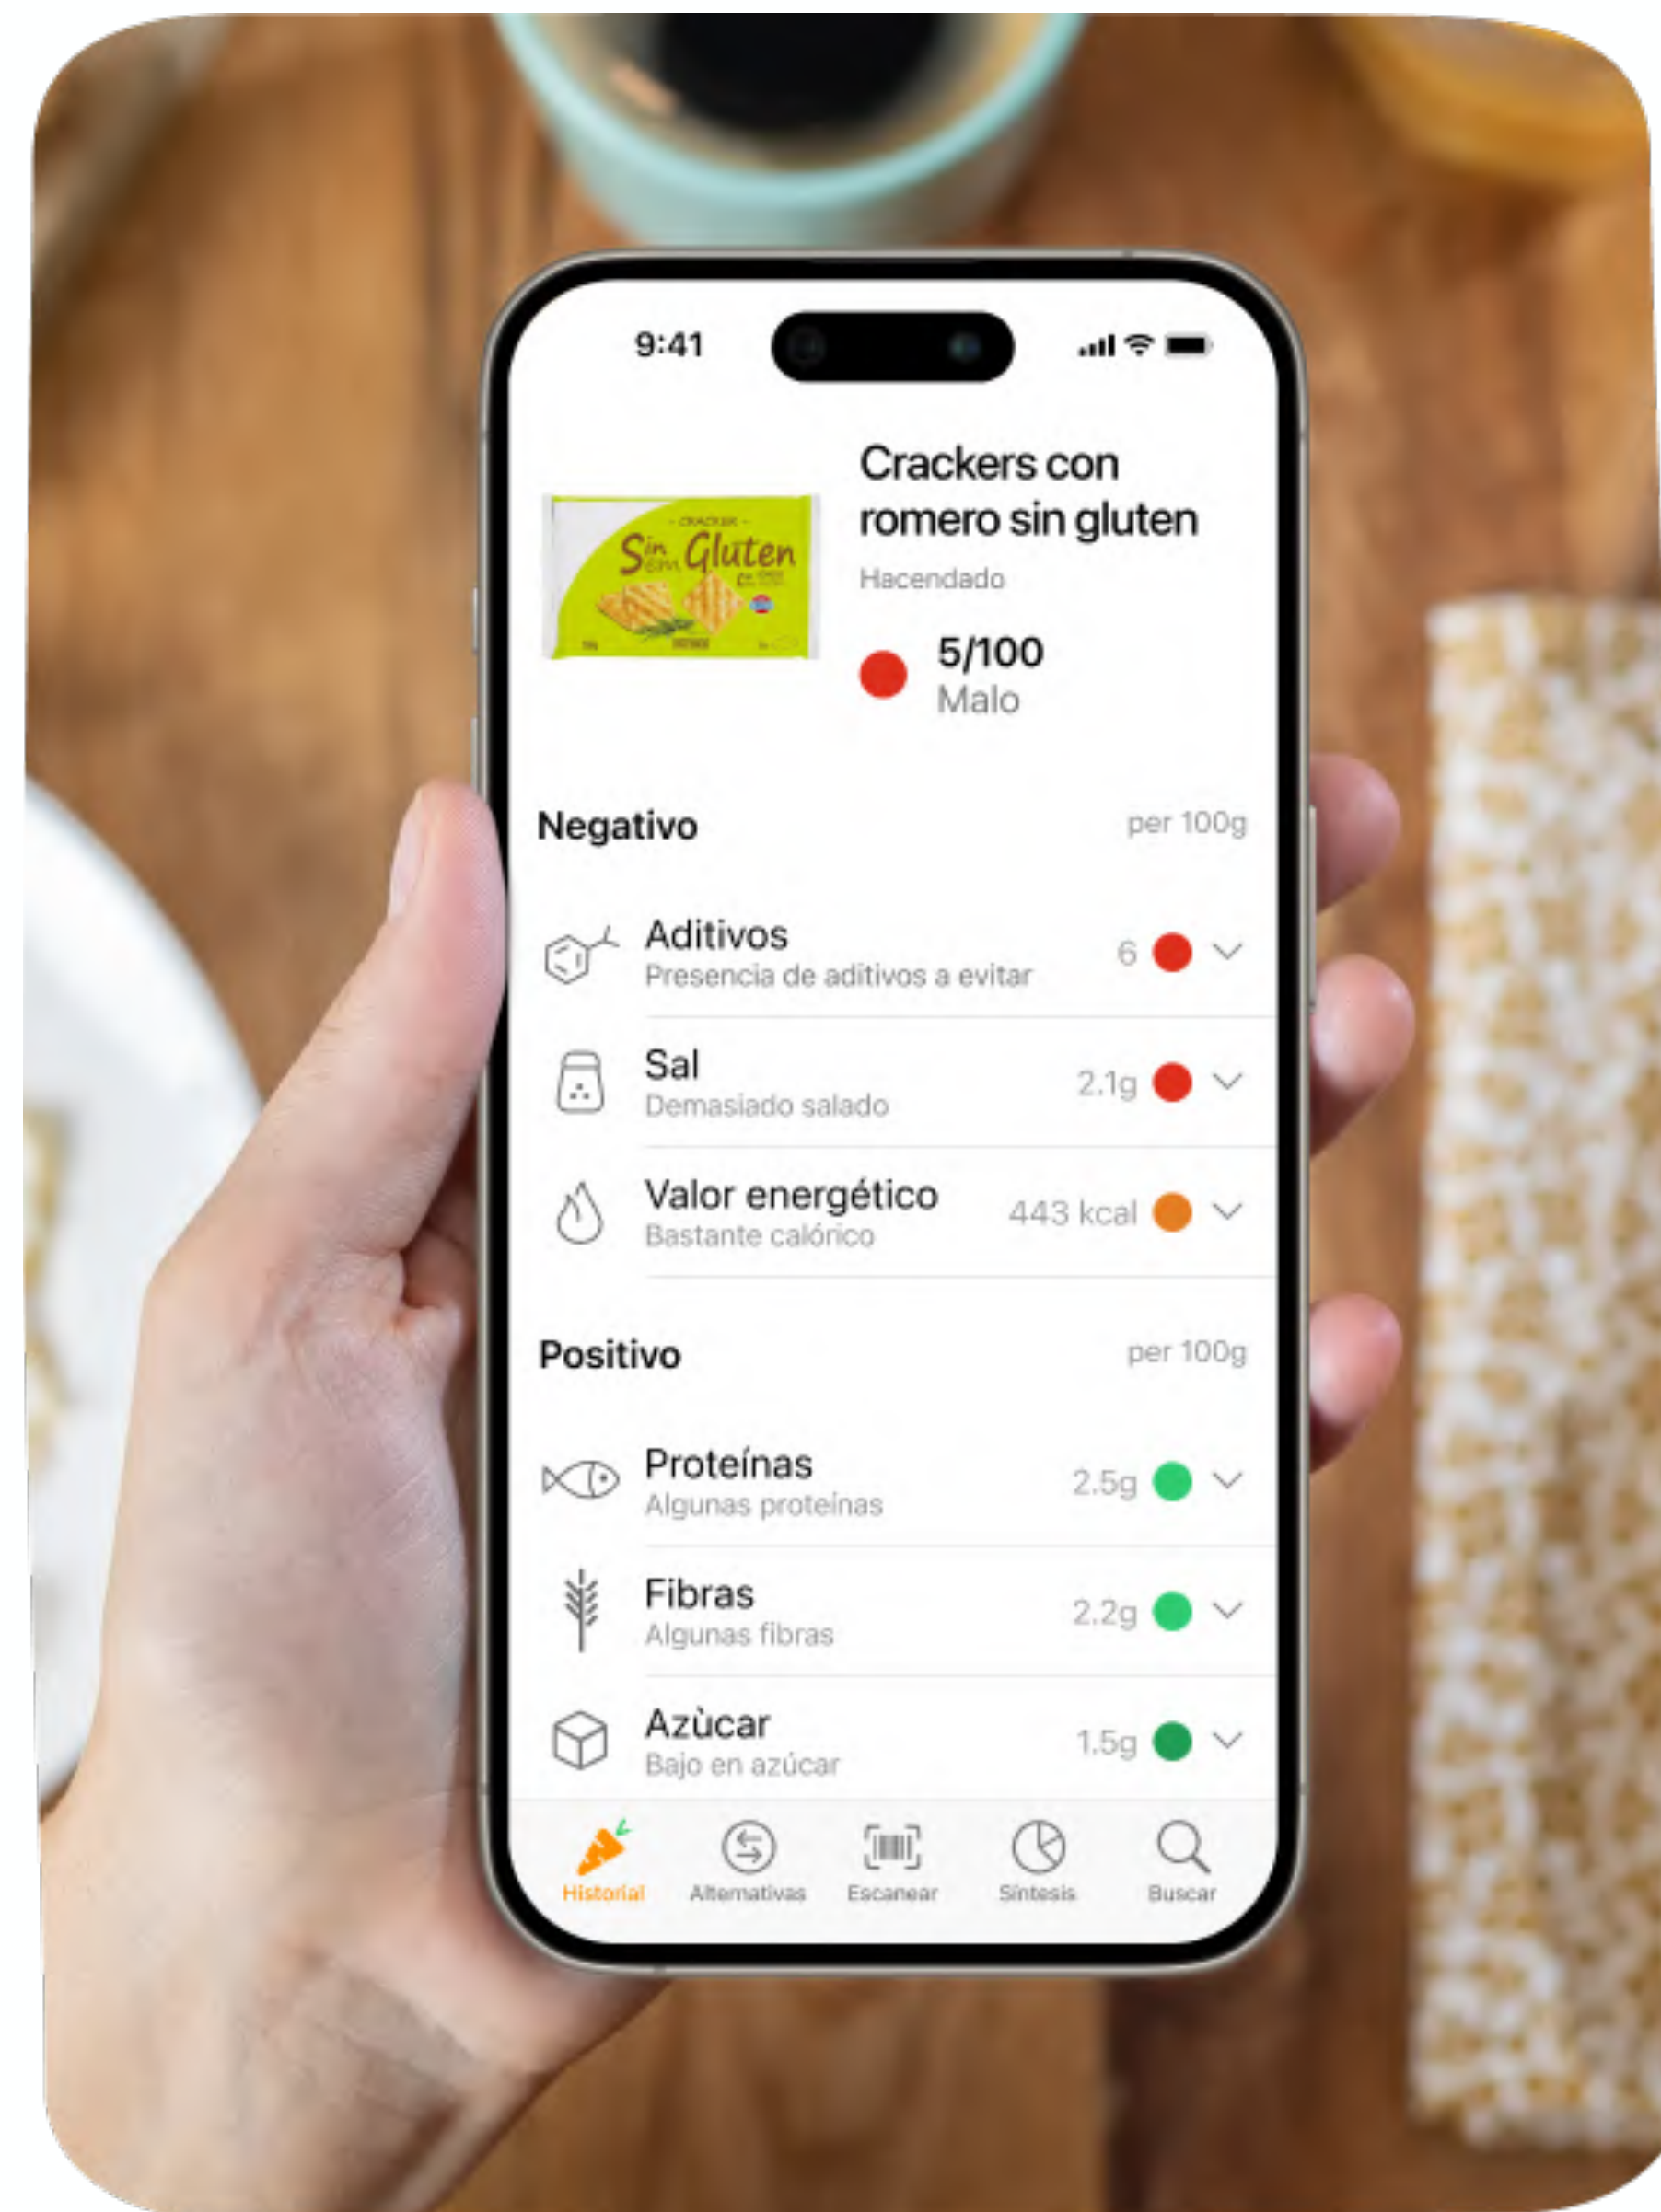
9:41

- CRACKER -
Sin Gluten

Crackers con romero sin gluten
Hacendado

5/100
Malo

Negativo
per 100g

Aditivos
Presencia de aditivos a evitar
6

Sal
Demasiado salado
2.1g

Valor energético
Bastante calórico
443 kcal

Positivo
per 100g

Proteínas
Algunas proteínas
2.5g

Fibras
Algunas fibras
2.2g

Azùcar
Bajo en azúcar
1.5g

Historial
Alternativas
Escanear
Síntesis
Buscar